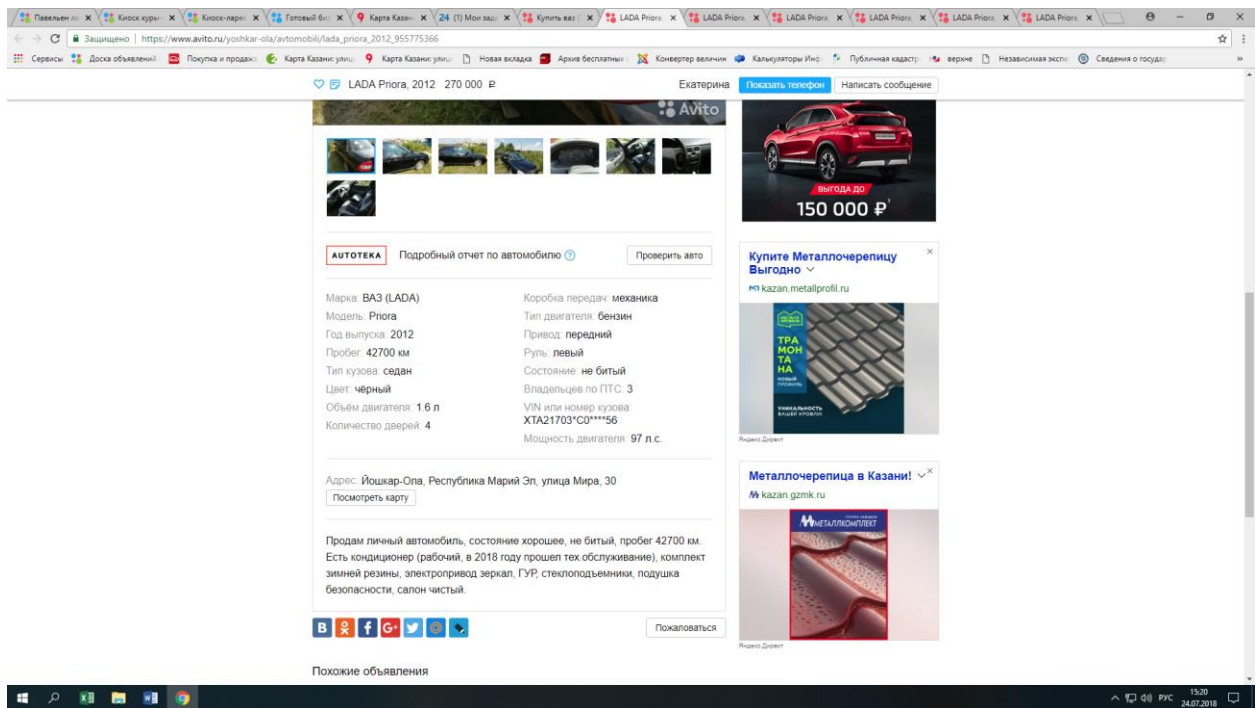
Павельев ло × Киоск курьи × Киоск-ларе × Готовый би × Карта Казан × 24 (1) Мои зада × Купить ваз × LADA Priora × LADA Priora × LADA Priora × LADA Priora × LADA Priora × LADA Priora ×

Защищено | https://www.avito.ru/yoshkar-ola/avtomobili/lada_priora_2012_955775366

Сервисы Доска объявлений Покупка и продажа Карта Казани: улиц Карта Казани: улиц Новая вкладка Архив бесплатных Конвертер величин Калькуляторы Инф Публичная кадастр верхне Независимая экспе Сведения о государ

LADA Priora, 2012 270 000 ₽ Екатерина Показать телефон Написать сообщение

Avito

ВЫГОДА ДО
150 000 ₽

AUTOTEKA Подробный отчет по автомобилю Проверить авто

Купите Металлочерепицу Выгодно
kazan.metallprofil.ru

ТРАМОНТАНА

Яндекс.Директ

Марка: ВАЗ (LADA)
Модель: Priora
Год выпуска: 2012
Пробег: 42700 км
Тип кузова: седан
Цвет: чёрный
Объём двигателя: 1.6 л
Количество дверей: 4

Коробка передач: механика
Тип двигателя: бензин
Привод: передний
Руль: левый
Состояние: не битый
Владельцев по ПТС: 3
VIN или номер кузова: XTA21703*C0****56
Мощность двигателя: 97 л.с.

Металлочерепица в Казани!
kazan.gzmk.ru

МЕТАЛЛОКОМПЛЕКТ

Адрес: Йошкар-Ола, Республика Марий Эл, улица Мира, 30
Посмотреть карту

Продам личный автомобиль, состояние хорошее, не битый, пробег 42700 км. Есть кондиционер (рабочий, в 2018 году прошел тех обслуживание), комплект зимней резины, электропривод зеркал, ГУР, стеклоподъемники, подушка безопасности, салон чистый.

Пожаловаться

Яндекс.Директ

Похожие объявления

РУС 15:20 24.07.2018